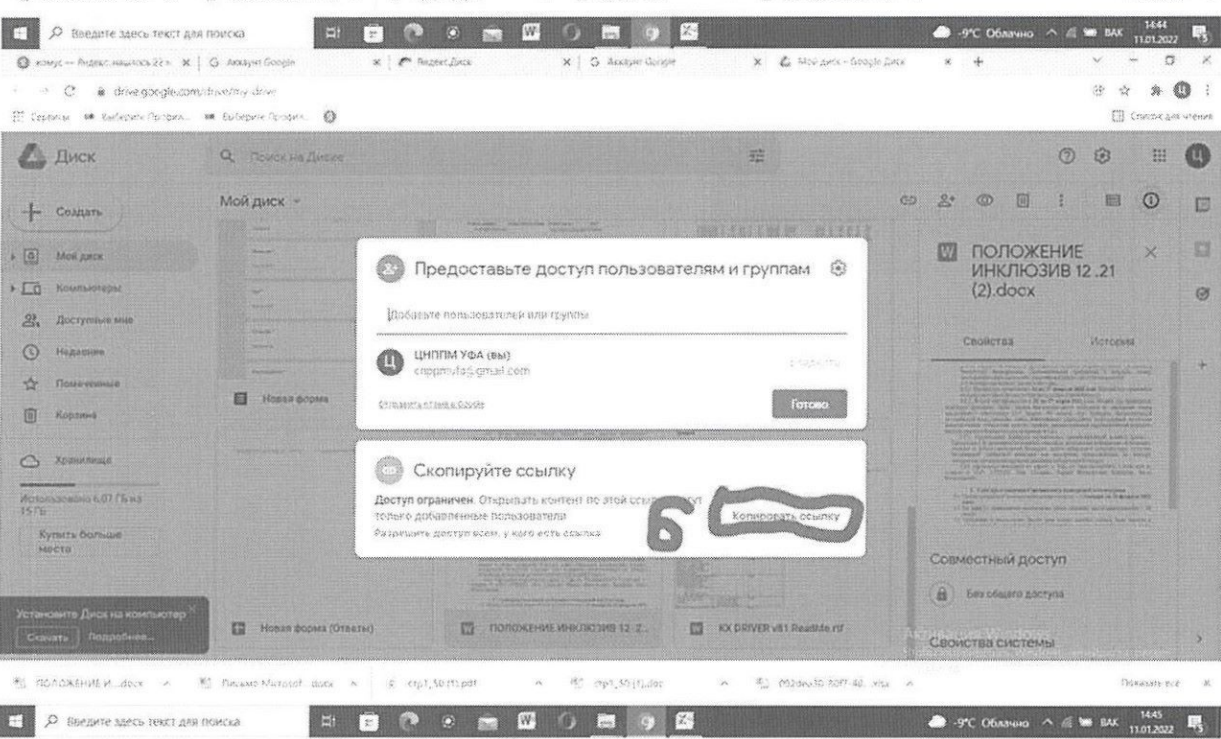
Введите здесь текст для поиска

-9°C Облачно БАК 14:44 11.01.2022

конус — Яндекс: нашлось 22 | Аккаунт Google | Яндекс.Диск | Аккаунт Google | Мой диск - Google Диск

drive.google.com/drive/my-drive

Сервисы | Выберите Профиль | Выберите Профиль

Список для чтения

Диск

Поиск на Диске

Создать

Мой диск

Мой диск

Компьютеры

Доступные мне

Недавние

Помеченные

Корзина

Хранилище

Использовано 6,07 ГБ из 15 ГБ

Купить больше места

Новая форма

Предоставьте доступ пользователям и группам

Добавьте пользователей или группы

ЦНППМ УФА (вы)
cnppmufa@gmail.com

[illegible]

Отправить отзыв в Google

Готово

Скопируйте ссылку

Доступ ограничен. Открывать контент по этой ссылке могут только добавленные пользователи

Разрешить доступ всем, у кого есть ссылка

6

Копировать ссылку

ПОЛОЖЕНИЕ ИНКЛЮЗИВ 12 .21 (2).docx

Свойства

История

Совместный доступ

Без общего доступа

Свойства системы

Установите Диск на компьютер

Скачать | Подробнее...

Новая форма (Ответы)

ПОЛОЖЕНИЕ ИНКЛЮЗИВ 12 .2...

KX DRIVER v81 ReadMe.rtf

ПОЛОЖЕНИЕ И....docx | Письмо Microsoft...docx | стр1_50 (1).pdf | стр1_50 (1).doc | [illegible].xlsx

Показать все

Введите здесь текст для поиска

-9°C Облачно БАК 14:45 11.01.2022